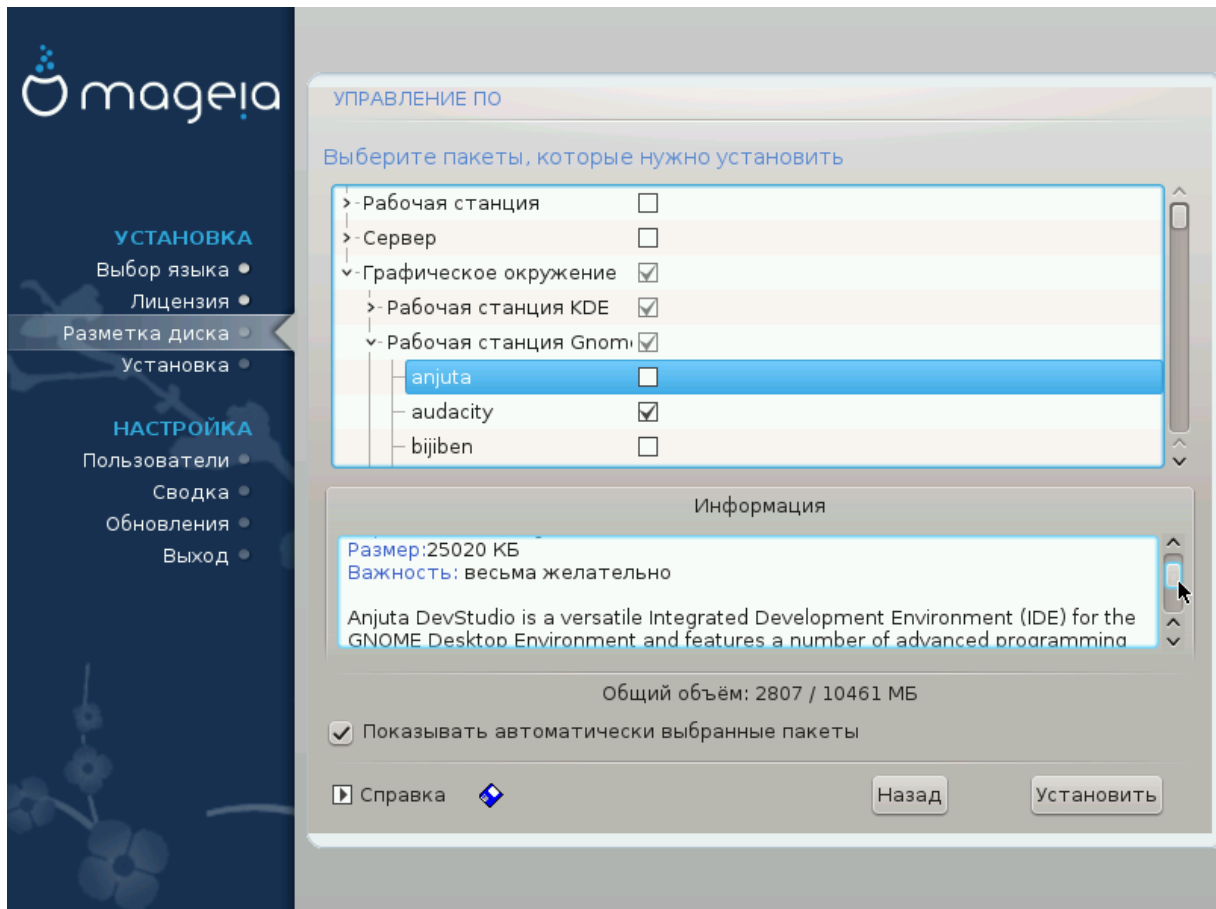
mageia

УСТАНОВКА
Выбор языка
Лицензия
Разметка диска
Установка

НАСТРОЙКА
Пользователи
Сводка
Обновления
Выход

УПРАВЛЕНИЕ ПО

Выберите пакеты, которые нужно установить

Рабочая станция
Сервер
Графическое окружение
Рабочая станция KDE
Рабочая станция Gnom
anjuta
audacity
bijiben

Информация

Размер:25020 КБ
Важность: весьма желательно

Anjuta DevStudio is a versatile Integrated Development Environment (IDE) for the GNOME Desktop Environment and features a number of advanced programming

Общий объём: 2807 / 10461 МБ

Показывать автоматически выбранные пакеты

Справка

Назад

Установить